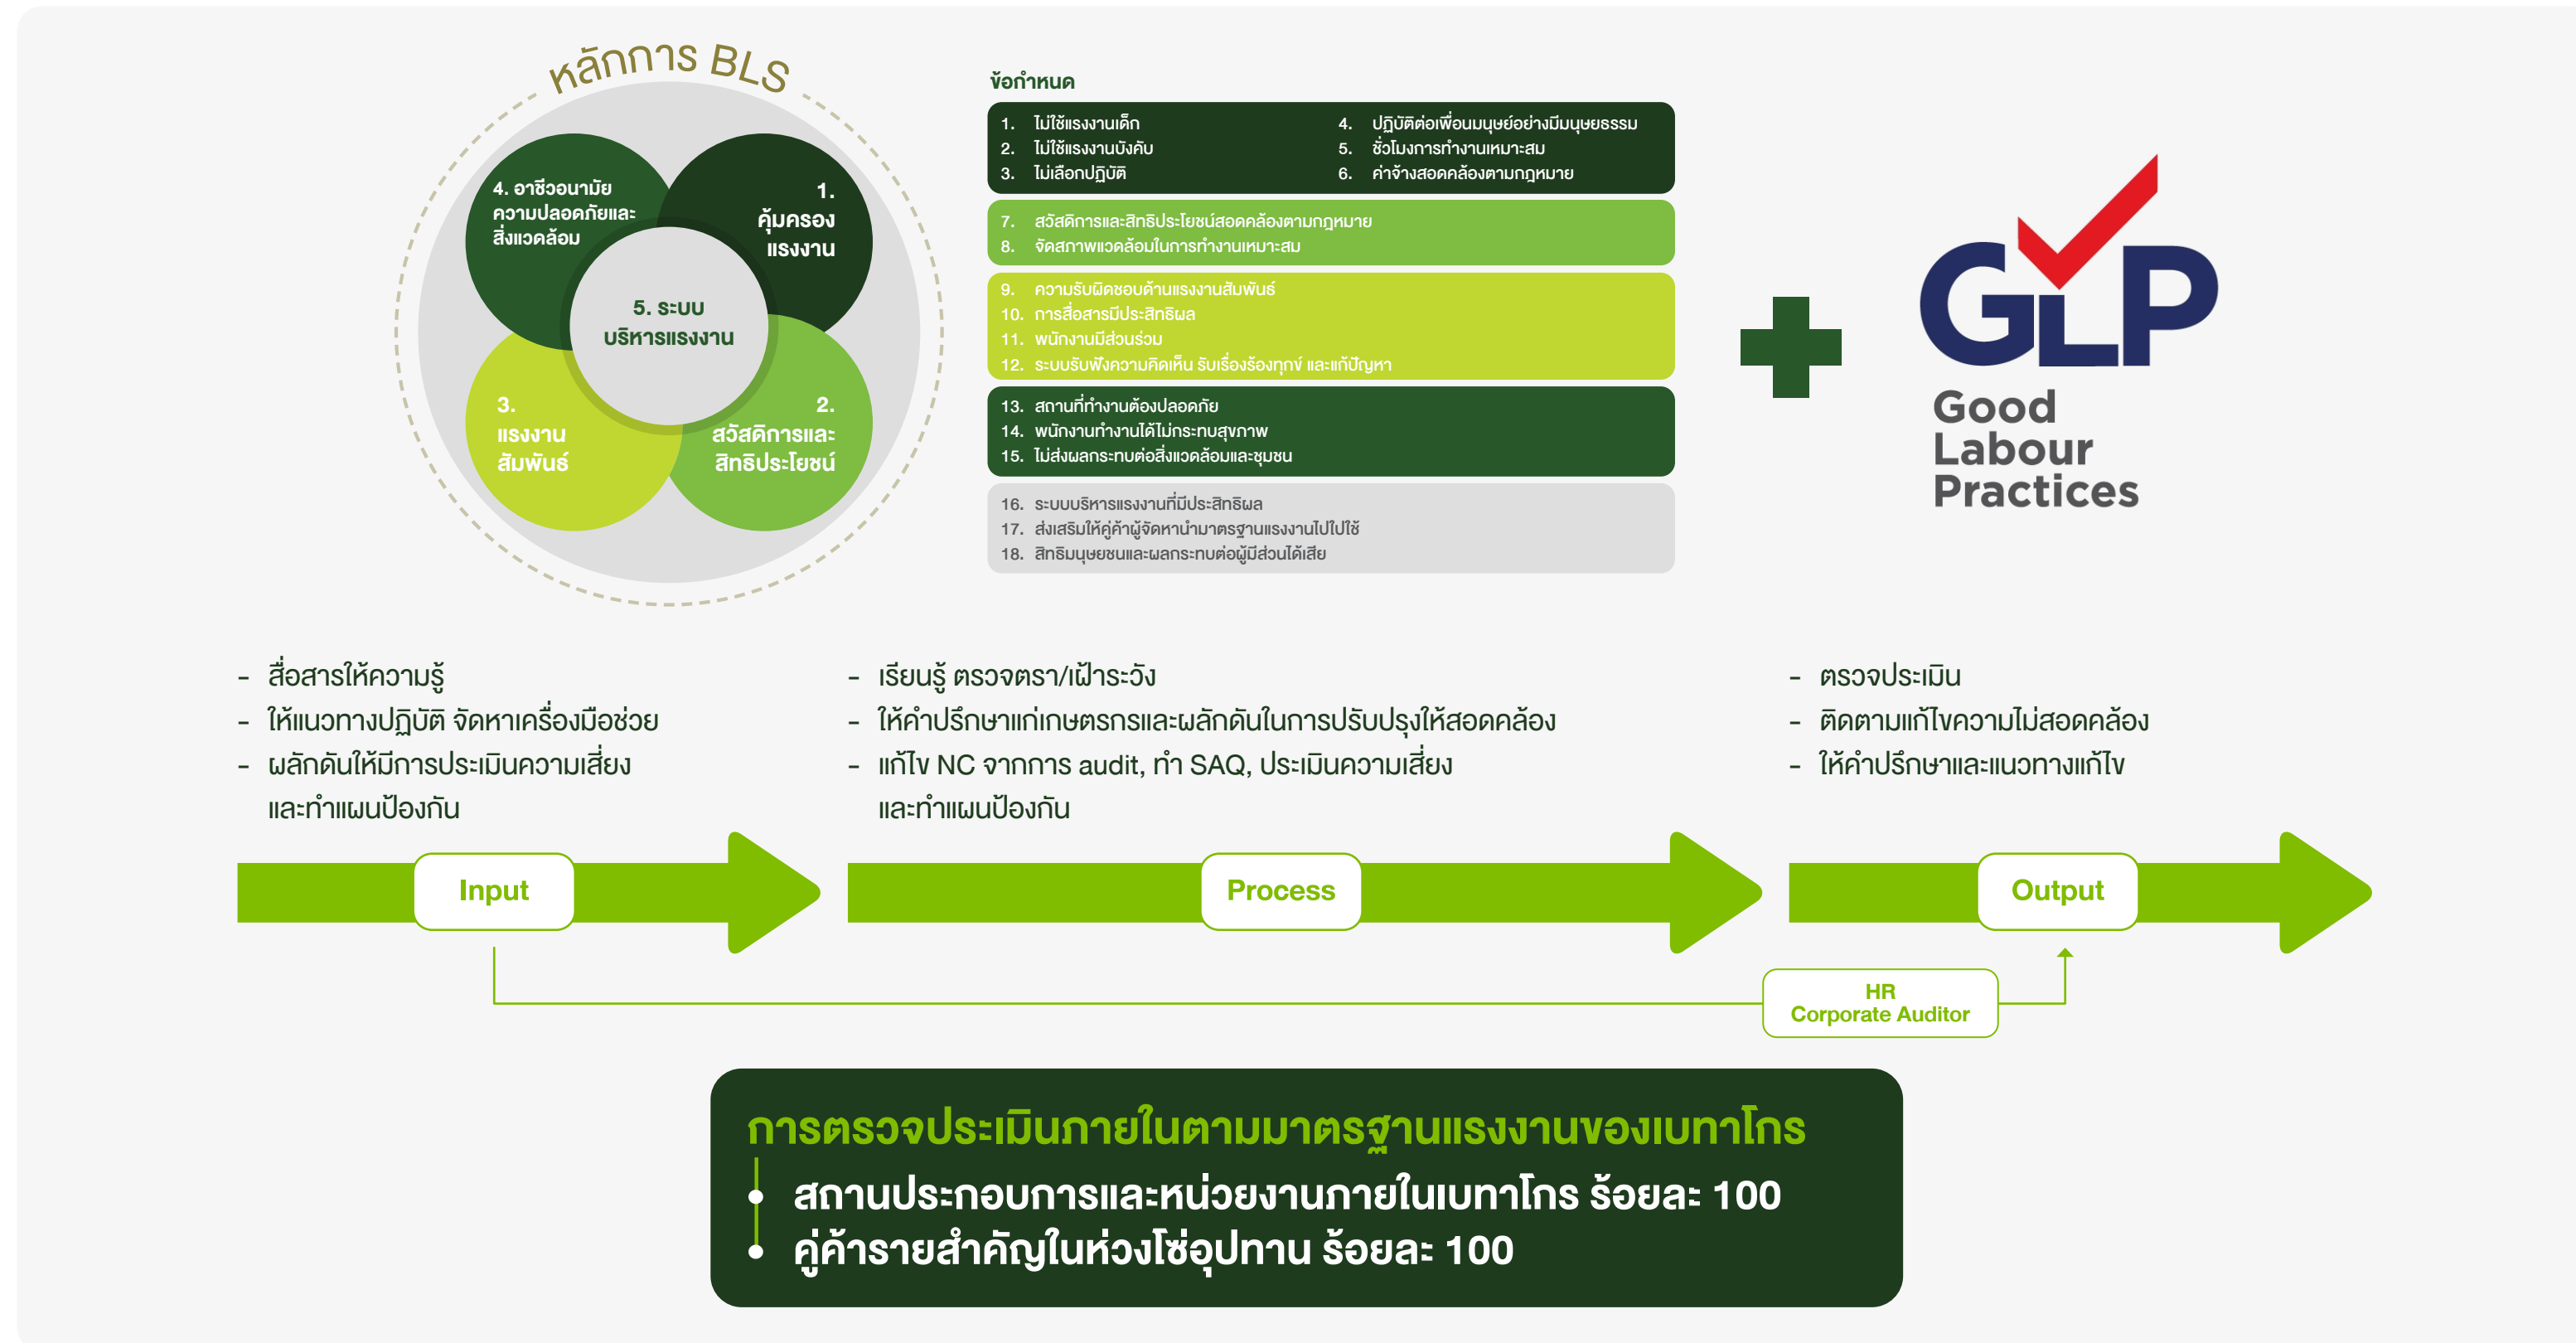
หลักการ BLS

4. อาชีวอนามัย ความปลอดภัยและสิ่งแวดล้อม

1. คุ้มครองแรงงาน

5. ระบบบริหารแรงงาน

3. แรงงานสัมพันธ์

2. สวัสดิการและสิทธิประโยชน์

ข้อกำหนด

1. ไม่ใช้แรงงานเด็ก
2. ไม่ใช้แรงงานบังคับ
3. ไม่เลือกปฏิบัติ
4. ปฏิบัติต่อเพื่อนมนุษย์อย่างมีมนุษยธรรม
5. ชั่วโมงการทำงานเหมาะสม
6. ค่าจ้างสอดคล้องตามกฎหมาย

7. สวัสดิการและสิทธิประโยชน์สอดคล้องตามกฎหมาย
8. จัดสภาพแวดล้อมในการทำงานเหมาะสม

9. ความรับผิดชอบด้านแรงงานสัมพันธ์
10. การสื่อสารมีประสิทธิผล
11. พนักงานมีส่วนร่วม
12. ระบบรับฟังความคิดเห็น รับเรื่องร้องทุกข์ และแก้ปัญหา

13. สถานที่ทำงานต้องปลอดภัย
14. พนักงานทำงานได้ไม่กระทบสุขภาพ
15. ไม่ส่งผลกระทบต่อสิ่งแวดล้อมและชุมชน

16. ระบบบริหารแรงงานที่มีประสิทธิผล
17. ส่งเสริมให้คู่ค้าผู้จัดหานำมาตรฐานแรงงานไปใช้
18. สิทธิมนุษยชนและผลกระทบต่อผู้มีส่วนได้เสีย

GLP
Good Labour Practices

- สื่อสารให้ความรู้
- ให้แนวทางปฏิบัติ จัดหาเครื่องมือช่วย
- ผลักดันให้มีการประเมินความเสี่ยง และทำแผนป้องกัน

- เรียนรู้ ตรวจตรา/เฝ้าระวัง
- ให้คำปรึกษาแก่เกษตรกรและผลักดันในการปรับปรุงให้สอดคล้อง
- แก้ไข NC จากการ audit, ทำ SAQ, ประเมินความเสี่ยง และทำแผนป้องกัน

- ตรวจประเมิน
- ติดตามแก้ไขความไม่สอดคล้อง
- ให้คำปรึกษาและแนวทางแก้ไข

Input

Process

Output

HR
Corporate Auditor

การตรวจประเมินภายในตามมาตรฐานแรงงานของเบทาโกร
สถานประกอบการและหน่วยงานภายในเบทาโกร ร้อยละ 100
คู่ค้ารายสำคัญในห่วงโซ่อุปทาน ร้อยละ 100